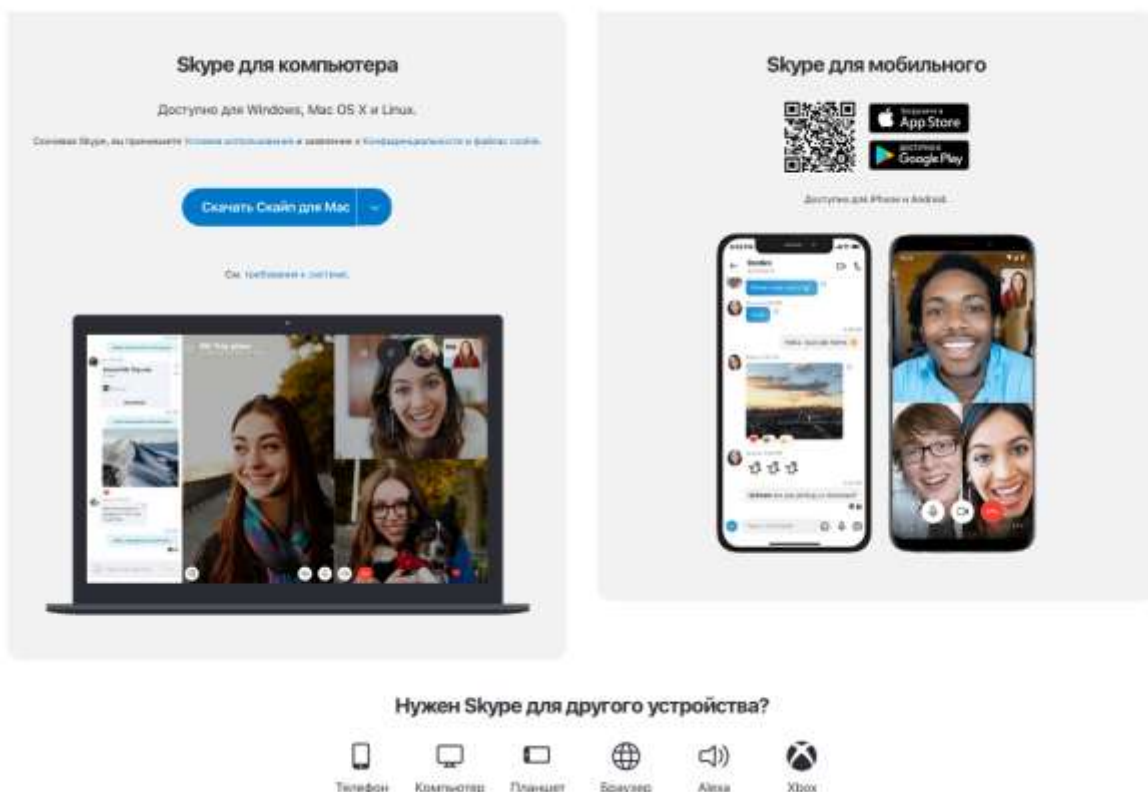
Skype для компьютера

Доступно для Windows, Mac OS X и Linux.

Скачивая Skype, вы принимаете Условия использования и заявление о Конфиденциальности и файлах cookie.

Скачать Скайп для Mac

См. требования к системе.

Skype для мобильного

Загрузите в App Store

ДОСТУПНО В Google Play

Доступно для iPhone и Android.

Нужен Skype для другого устройства?

Телефон Компьютер Планшет Браузер Alexa Xbox